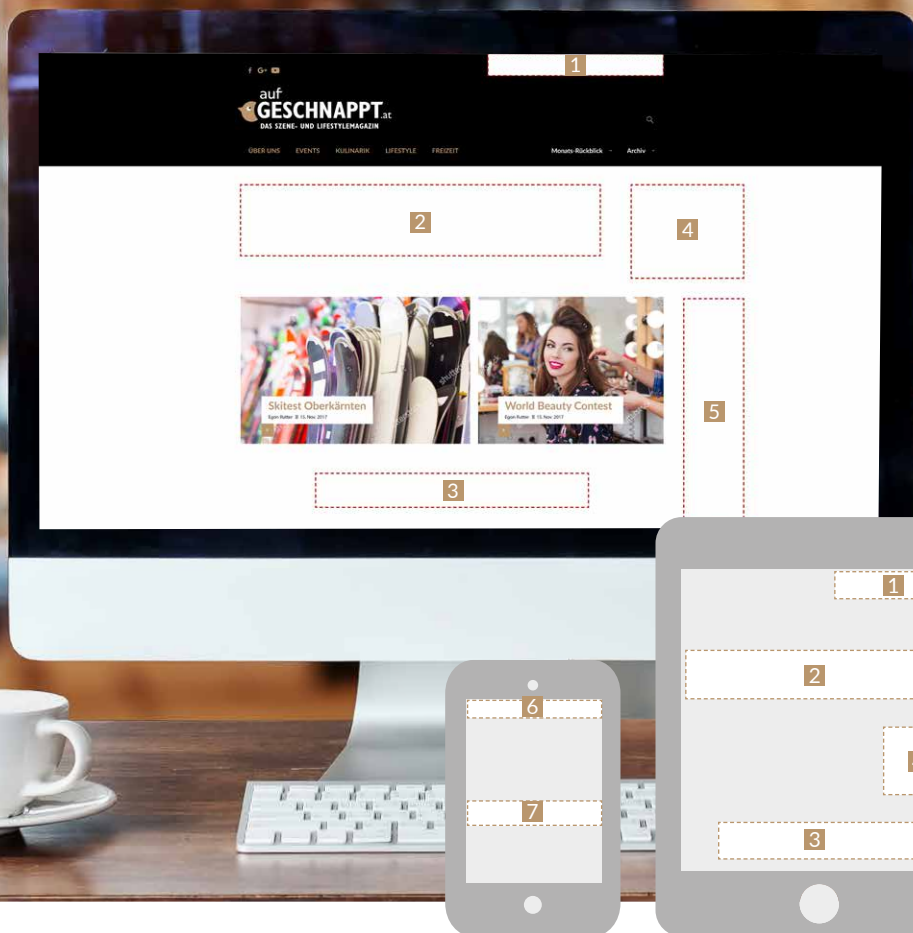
1

auf GESCHNAPPT.at
DAS SZENE- UND LIFESTYLEMAGAZIN

ÜBER UNS EVENTS KULINARIK LIFESTYLE FREIZEIT Monats-Rückblick Archiv

2

4

Skitest Oberkärnten
Egon Rutter 15. Nov. 2017

World Beauty Contest
Egon Rutter 15. Nov. 2017

5

3

6

7

1

2

3